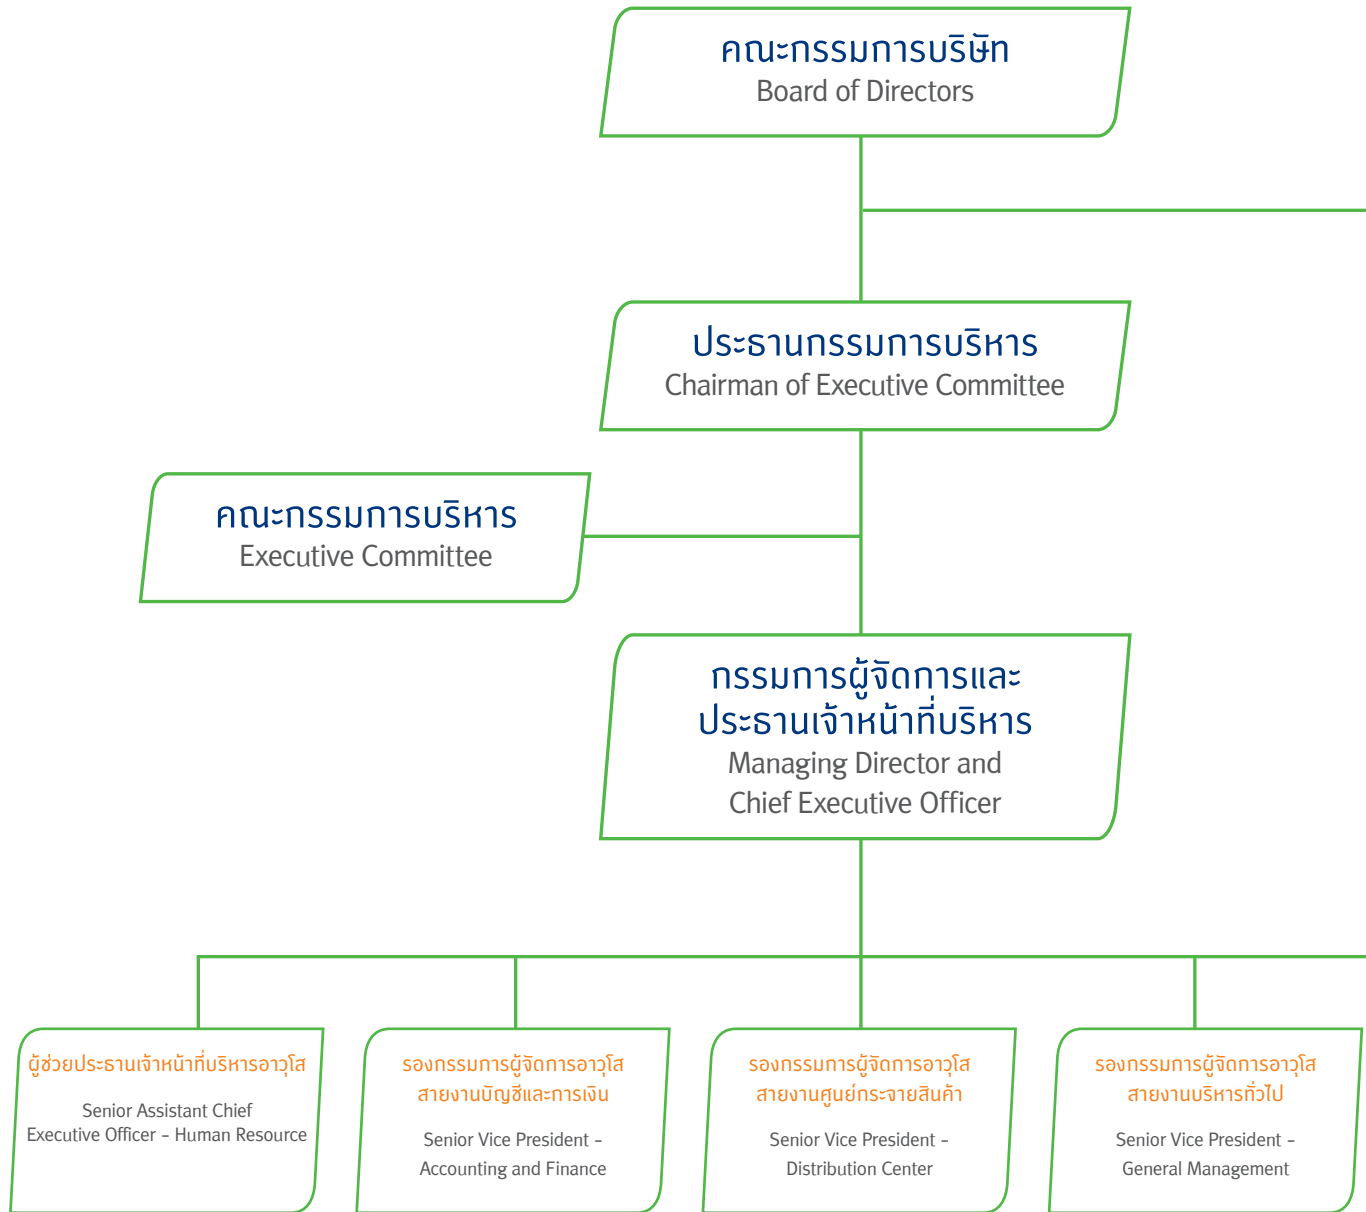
คณะกรรมการบริษัท
Board of Directors

ประธานกรรมการบริหาร
Chairman of Executive Committee

คณะกรรมการบริหาร
Executive Committee

กรรมการผู้จัดการและประธานเจ้าหน้าที่บริหาร
Managing Director and Chief Executive Officer

ผู้ช่วยประธานเจ้าหน้าที่บริหารอาวุโส
Senior Assistant Chief Executive Officer - Human Resource

รองกรรมการผู้จัดการอาวุโส สายงานบัญชีและการเงิน
Senior Vice President - Accounting and Finance

รองกรรมการผู้จัดการอาวุโส สายงานศูนย์กระจายสินค้า
Senior Vice President - Distribution Center

รองกรรมการผู้จัดการอาวุโส สายงานบริหารทั่วไป
Senior Vice President - General Management